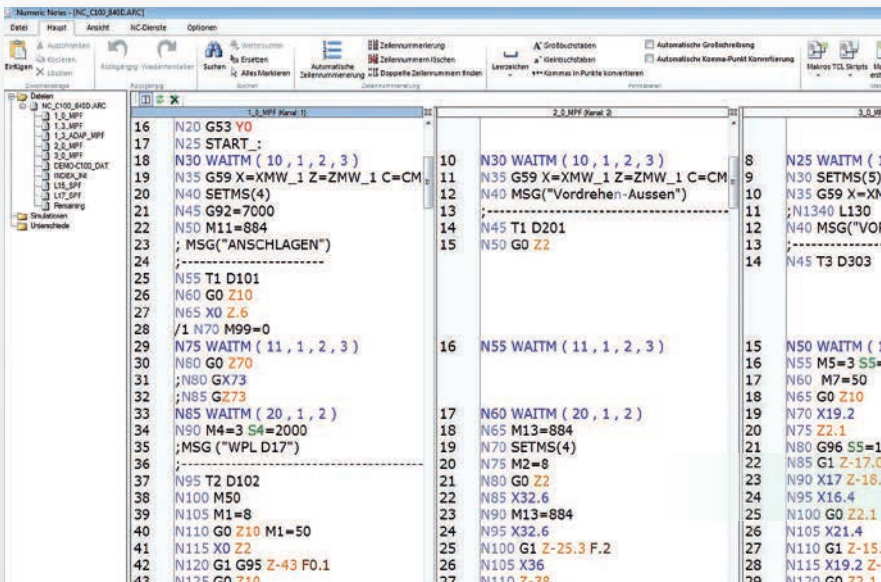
Numeric Notes - [NC_C100_840D.ARC]

Datei | Haupt | Ansicht | NC-Dienste | Optionen

Einfügen | Ausschneiden | Kopieren | Löschen | Zwischenablage | Rückgängig | Wiederherstellen | Rückgängig | Suchen | Weitersuchen | Ersetzen | Alles Markieren | Suchen | Automatische Zeilennummerierung | Zeilennummerierung | Zeilennummern löschen | Doppelte Zeilennummern finden | Zeilennummerierung | Leerzeichen | Großbuchstaben | Kleinbuchstaben | Kommas in Punkte konvertieren | Automatische Großschreibung | Automatische Komma-Punkt Konvertierung | Formatieren | Makros | TCL Skripts

Dateien
NC_C100_840D.ARC
1_0_MPF
1_3_MPF
1_3_ADAP_MPF
2_0_MPF
3_0_MPF
DEMO-C100_DAT
INDEX_INI
L15_SPF
L17_SPF
Persisting
Simulationen
Unterschiede

1_0_MPF (Kanal 1)

16 N20 G53 Y0
17 N25 START_:
18 N30 WAITM ( 10 , 1 , 2 , 3 )
19 N35 G59 X=XMW_1 Z=ZMW_1 C=CM
20 N40 SETMS(4)
21 N45 G92=7000
22 N50 M11=884
23 ; MSG("ANSCHLAGEN")
24 ;------------------------
25 N55 T1 D101
26 N60 G0 Z10
27 N65 X0 Z.6
28 /1 N70 M99=0
29 N75 WAITM ( 11 , 1 , 2 , 3 )
30 N80 G0 Z70
31 ;N80 GX73
32 ;N85 GZ73
33 N85 WAITM ( 20 , 1 , 2 )
34 N90 M4=3 S4=2000
35 ;MSG ("WPL D17")
36 ;---------------------------------------
37 N95 T2 D102
38 N100 M50
39 N105 M1=8
40 N110 G0 Z10 M1=50
41 N115 X0 Z2
42 N120 G1 G95 Z-43 F0.1
43 N125 G0 Z10

2_0_MPF (Kanal 2)

10 N30 WAITM ( 10 , 1 , 2 , 3 )
11 N35 G59 X=XMW_1 Z=ZMW_1 C=CM
12 N40 MSG("Vordrehen-Aussen")
13 ;---------------------------------------
14 N45 T1 D201
15 N50 G0 Z2
16 N55 WAITM ( 11 , 1 , 2 , 3 )
17 N60 WAITM ( 20 , 1 , 2 )
18 N65 M13=884
19 N70 SETMS(4)
20 N75 M2=8
21 N80 G0 Z2
22 N85 X32.6
23 N90 M13=884
24 N95 X32.6
25 N100 G1 Z-25.3 F.2
26 N105 X36
27 N110 Z-38

3_0_MP

8 N25 WAITM (
9 N30 SETMS(5)
10 N35 G59 X=XM
11 ;N1340 L130
12 N40 MSG("VOR
13 ;------------
14 N45 T3 D303
15 N50 WAITM (
16 N55 M5=3 S5=
17 N60 M7=50
18 N65 G0 Z10
19 N70 X19.2
20 N75 Z2.1
21 N80 G96 S5=1
22 N85 G1 Z-17.0
23 N90 X17 Z-18.
24 N95 X16.4
25 N100 G0 Z2.1
26 N105 X21.4
27 N110 G1 Z-15.
28 N115 X19.2 Z-
29 N120 G0 Z2.1